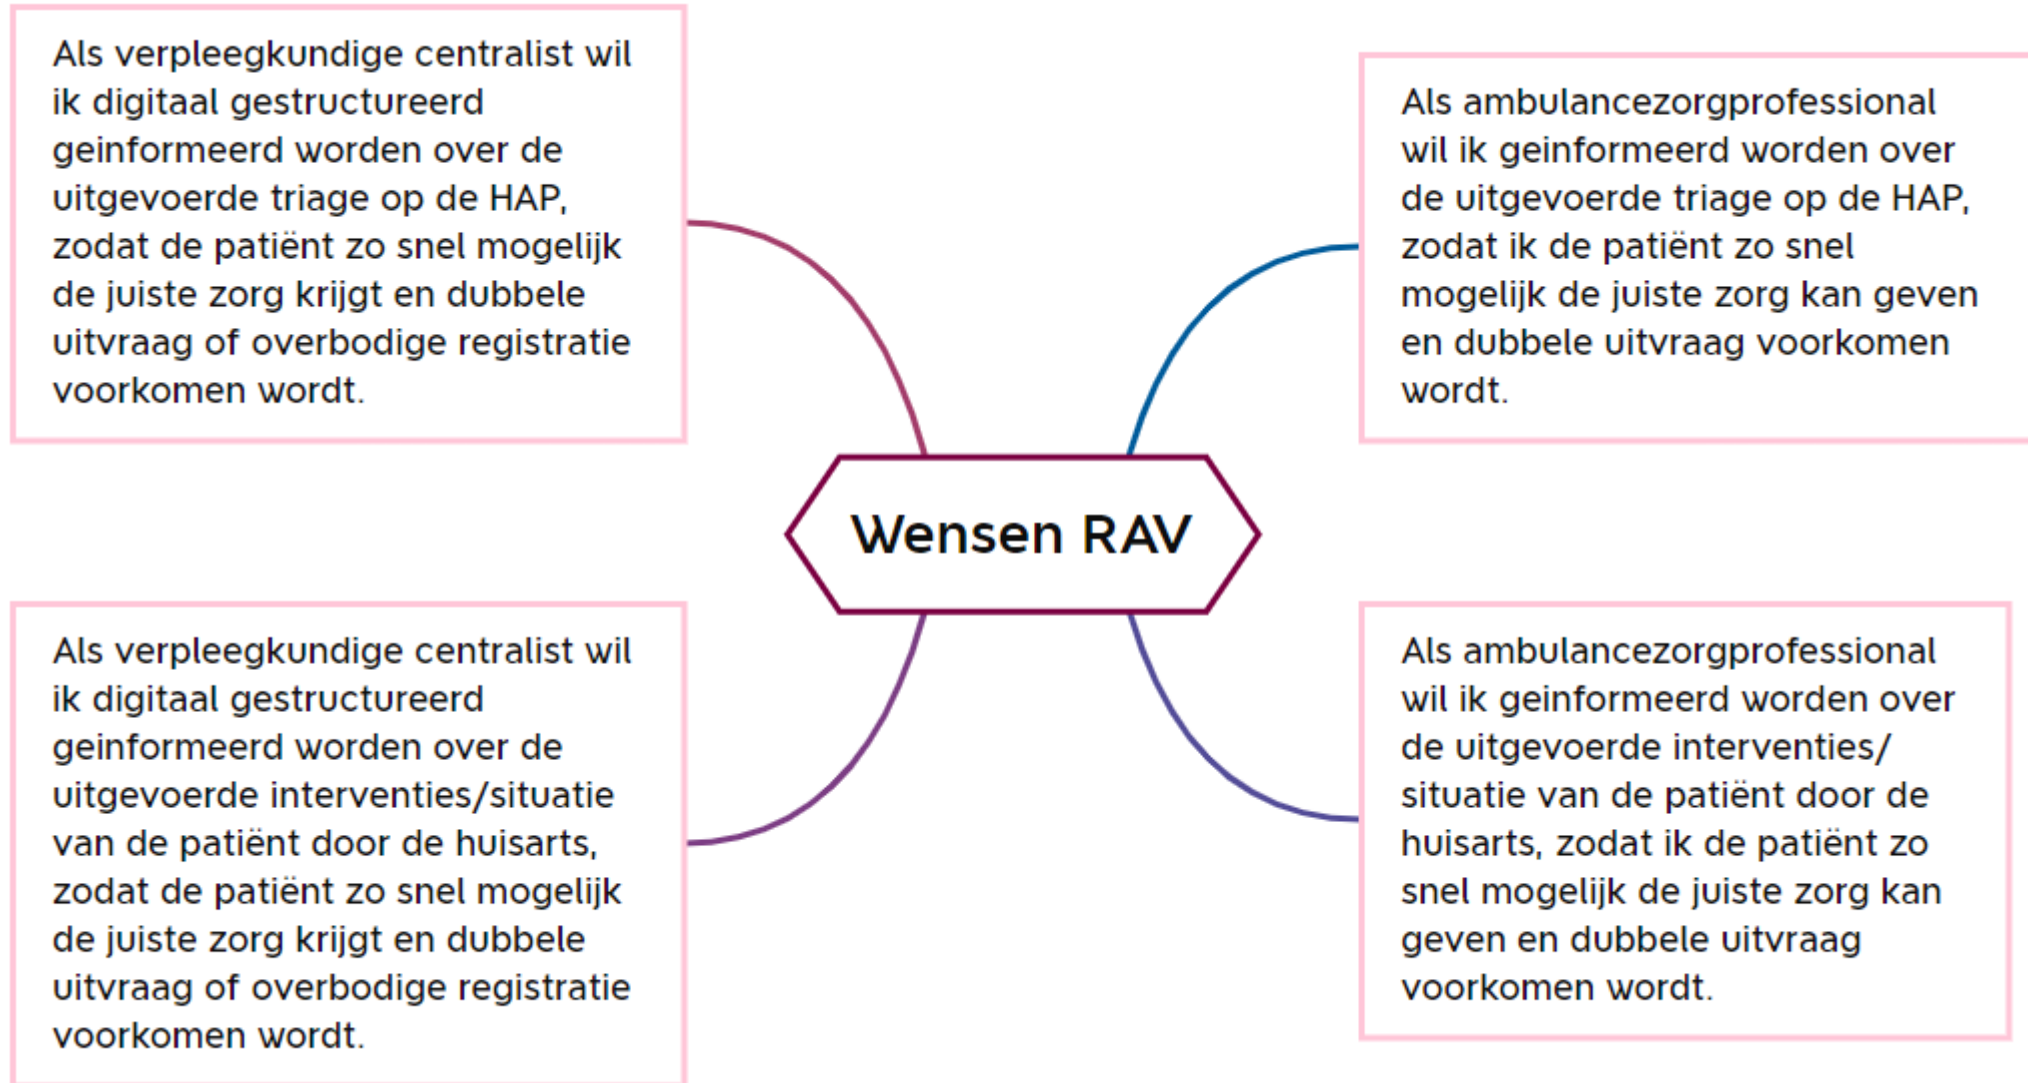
Als verpleegkundige centralist wil ik digitaal gestructureerd geinformeerd worden over de uitgevoerde triage op de HAP, zodat de patiënt zo snel mogelijk de juiste zorg krijgt en dubbele uitvraag of overbodige registratie voorkomen wordt.

Als ambulancezorgprofessional wil ik geinformeerd worden over de uitgevoerde triage op de HAP, zodat ik de patiënt zo snel mogelijk de juiste zorg kan geven en dubbele uitvraag voorkomen wordt.

Wensen RAV

Als verpleegkundige centralist wil ik digitaal gestructureerd geinformeerd worden over de uitgevoerde interventies/situatie van de patiënt door de huisarts, zodat de patiënt zo snel mogelijk de juiste zorg krijgt en dubbele uitvraag of overbodige registratie voorkomen wordt.

Als ambulancezorgprofessional wil ik geinformeerd worden over de uitgevoerde interventies/ situatie van de patiënt door de huisarts, zodat ik de patiënt zo snel mogelijk de juiste zorg kan geven en dubbele uitvraag voorkomen wordt.